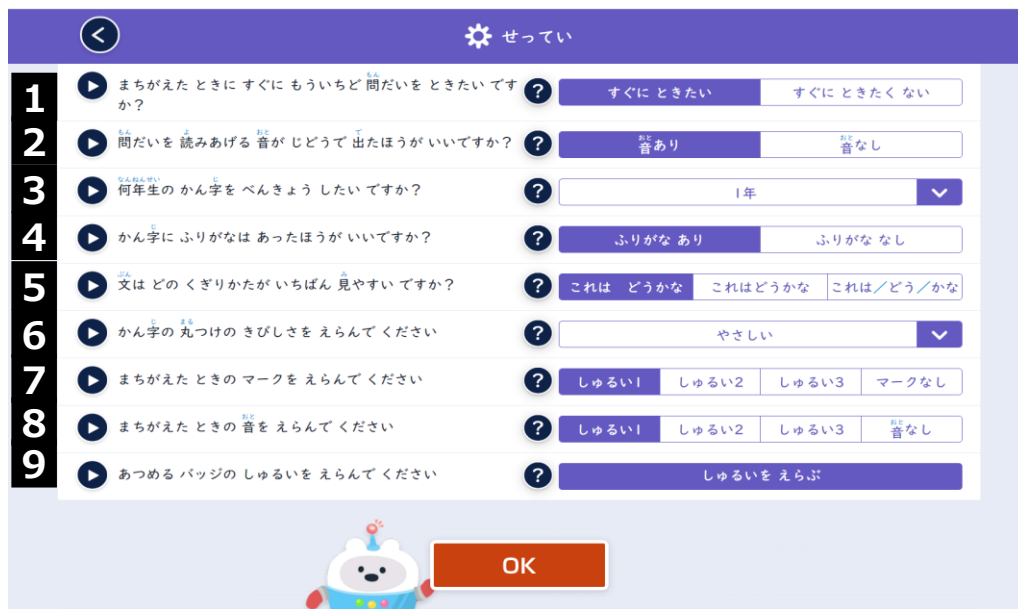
せってい

1 まちがえた ときに すぐに もういちど 問だいを ときたい ですか？ ? すぐに ときたい | すぐに ときたく ない

2 問だいを 読みあげる 音が じどうで 出たほうが いいですか？ ? 音あり | 音なし

3 何年生の かん字を べんきょう したい ですか？ ? 1年

4 かん字に ふりがなは あったほうが いいですか？ ? ふりがな あり | ふりがな なし

5 文は どの くぎりかたが いちばん 見やすい ですか？ ? これは どうかな | これはどうかな | これは／どう／かな

6 かん字の 丸つけの きびしさを えらんで ください ? やさしい

7 まちがえた ときの マークを えらんで ください ? しゅるい1 | しゅるい2 | しゅるい3 | マークなし

8 まちがえた ときの 音を えらんで ください ? しゅるい1 | しゅるい2 | しゅるい3 | 音なし

9 あつめる バッジの しゅるいを えらんで ください ? しゅるいを えらぶ

OK